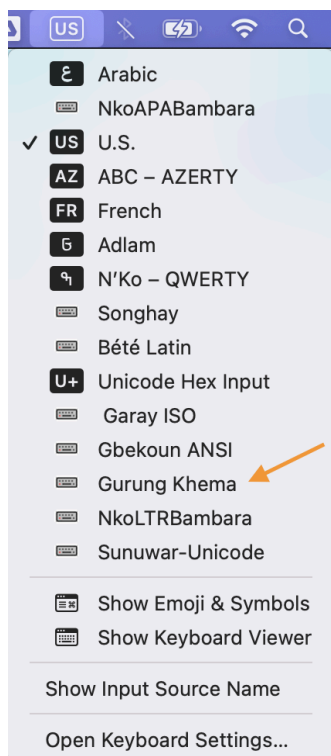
US

ع Arabic
NkoAPABambara
✓ US U.S.
AZ ABC – AZERTY
FR French
𞤘 Adlam
ߞ N'Ko – QWERTY
Songhay
Bété Latin
U+ Unicode Hex Input
Garay ISO
Gbekoun ANSI
Gurung Khema
NkoLTRBambara
Sunuwar-Unicode

Show Emoji & Symbols
Show Keyboard Viewer

Show Input Source Name

Open Keyboard Settings...